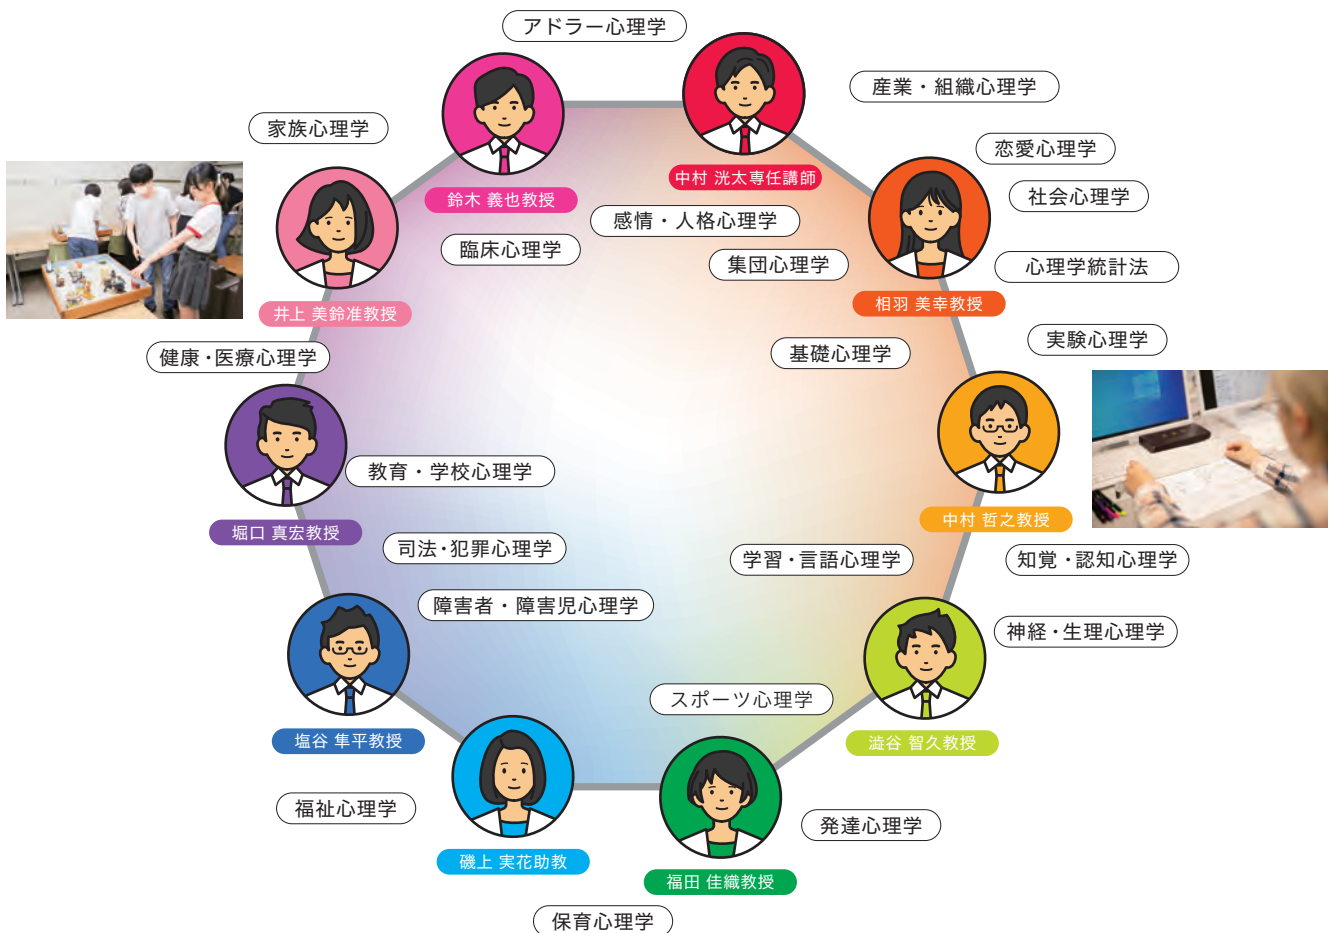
アドラー心理学

産業・組織心理学

家族心理学

中村 洸太専任講師

恋愛心理学

社会心理学

鈴木 義也教授

感情・人格心理学

臨床心理学

集団心理学

心理学統計法

相羽 美幸教授

井上 美鈴准教授

実験心理学

基礎心理学

健康・医療心理学

教育・学校心理学

中村 哲之教授

堀口 真宏教授

司法・犯罪心理学

学習・言語心理学

知覚・認知心理学

障害者・障害児心理学

神経・生理心理学

スポーツ心理学

塩谷 隼平教授

澁谷 智久教授

福祉心理学

発達心理学

磯上 実花助教

福田 佳織教授

保育心理学